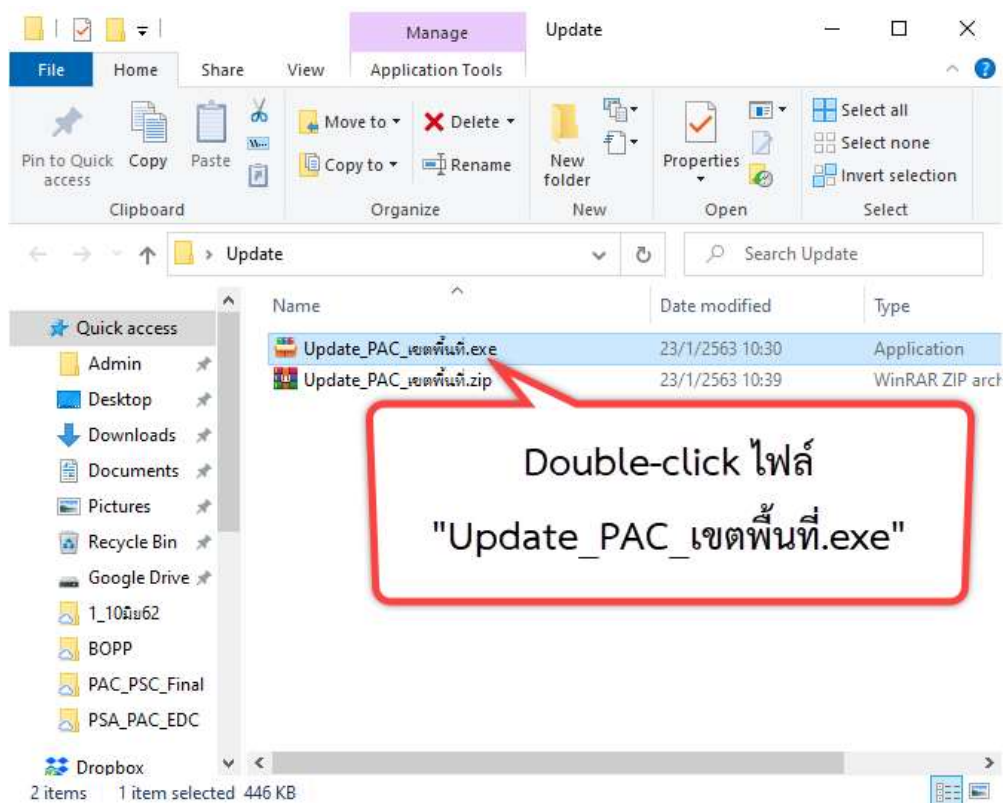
Manage
Update

File Home Share View Application Tools

Pin to Quick access
Copy
Paste
Clipboard

Move to
Copy to
Delete
Rename
Organize

New folder
New

Properties
Open

Select all
Select none
Invert selection
Select

Update

Search Update

Quick access
Admin
Desktop
Downloads
Documents
Pictures
Recycle Bin
Google Drive
1_10มิย62
BOPP
PAC_PSC_Final
PSA_PAC_EDC
Dropbox

| Name | Date modified | Type |
|---|---|---|
| Update_PAC_เขตพื้นที่.exe | 23/1/2563 10:30 | Application |
| Update_PAC_เขตพื้นที่.zip | 23/1/2563 10:39 | WinRAR ZIP arch |

Double-click ไฟล์
"Update_PAC_เขตพื้นที่.exe"

2 items 1 item selected 446 KB